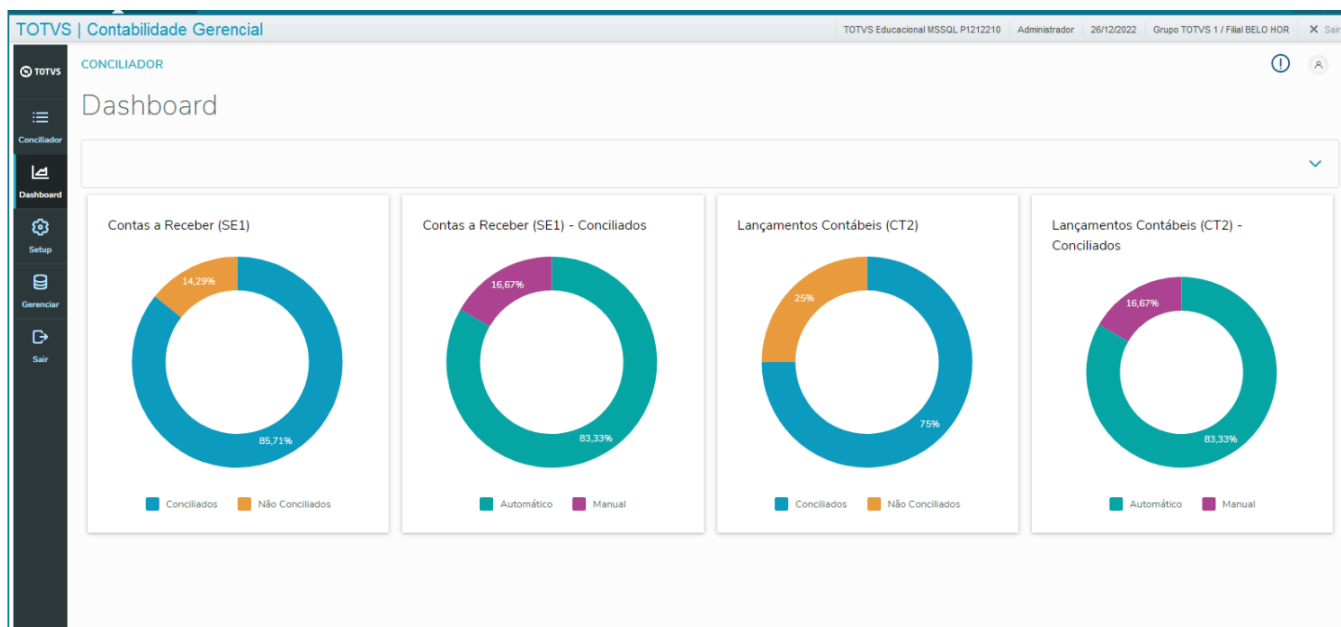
TOTVS | Contabilidade Gerencial

TOTVS Educacional MSSQL P1212210 | Administrador | 26/12/2022 | Grupo TOTVS 1 / Filial BELO HOR | Sair

TOTVS

Conciliador

Dashboard

Setup

Gerenciar

Sair

CONCILIADOR

Dashboard

Contas a Receber (SE1)

14,29%

85,71%

Conciliados  Não Conciliados

Contas a Receber (SE1) - Conciliados

16,67%

83,33%

Automático  Manual

Lançamentos Contábeis (CT2)

25%

75%

Conciliados  Não Conciliados

Lançamentos Contábeis (CT2) - Conciliados

16,67%

83,33%

Automático  Manual